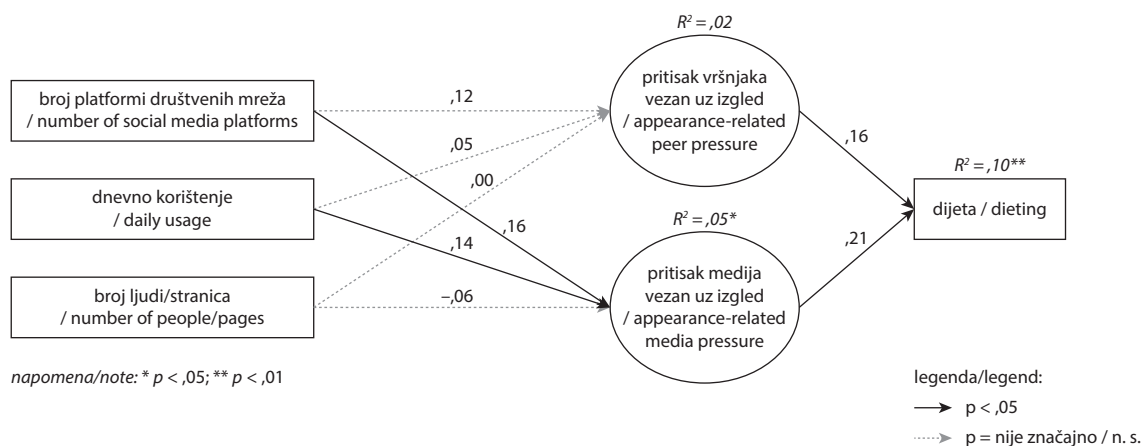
$R^2 = ,02$

broj platformi društvenih mreža / number of social media platforms

,12

pritisak vršnjaka vezan uz izgled / appearance-related peer pressure

,05

,16

$R^2 = ,10^{**}$

,00

dnevno korištenje / daily usage

,16

$R^2 = ,05^{*}$

dijeta / dieting

,14

,21

broj ljudi/stranica / number of people/pages

–,06

pritisak medija vezan uz izgled / appearance-related media pressure

*napomena/note:* * *p* < ,05; ** *p* < ,01

legenda/legend:

p < ,05

p = nije značajno / n. s.